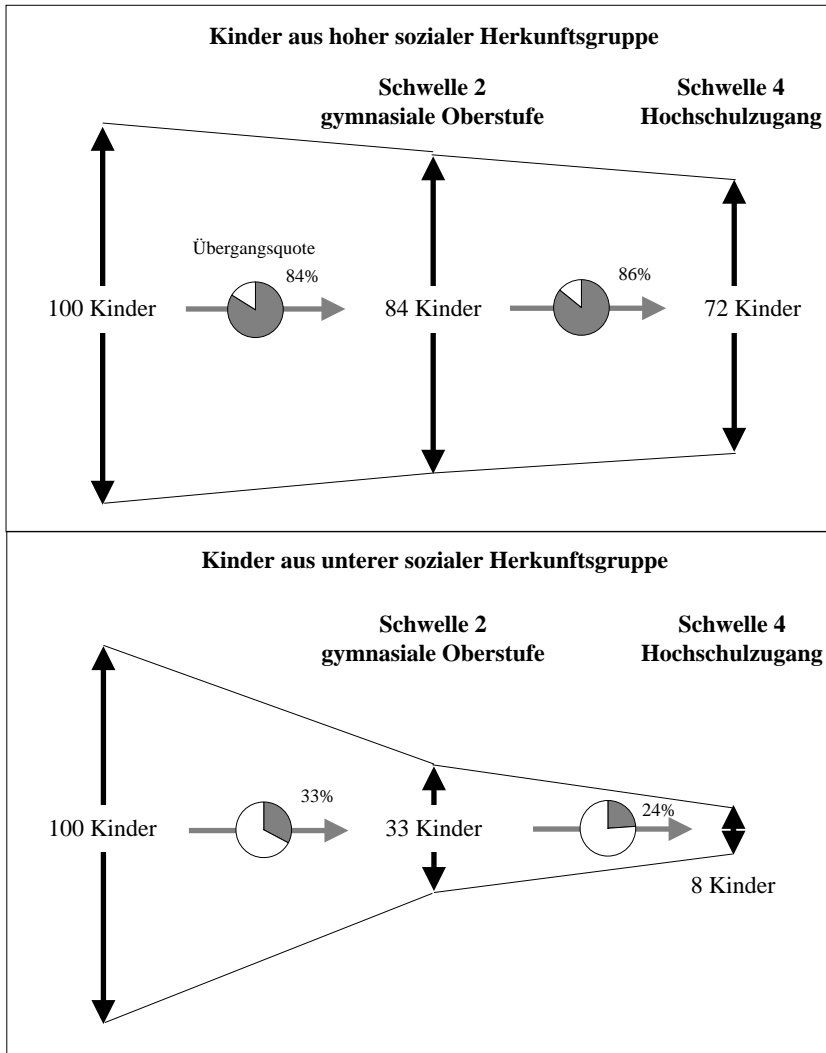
Kinder aus hoher sozialer Herkunftsgruppe

Schwelle 2
gymnasiale Oberstufe

Schwelle 4
Hochschulzugang

Übergangsquote

84%

86%

100 Kinder

84 Kinder

72 Kinder

Kinder aus unterer sozialer Herkunftsgruppe

Schwelle 2
gymnasiale Oberstufe

Schwelle 4
Hochschulzugang

33%

24%

100 Kinder

33 Kinder

8 Kinder